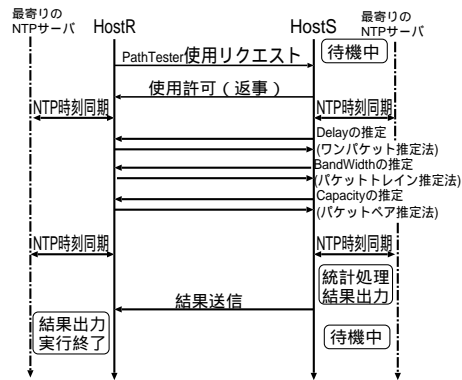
最寄りの NTPサーバ

HostR

HostS

最寄りの NTPサーバ

PathTester使用リクエスト

待機中

使用許可（返事）

NTP時刻同期

NTP時刻同期

Delayの推定 (ワンパケット推定法)

BandWidthの推定 (パケットトレイン推定法)

Capacityの推定 (パケットペア推定法)

NTP時刻同期

NTP時刻同期

統計処理 結果出力

結果送信

結果出力 実行終了

待機中